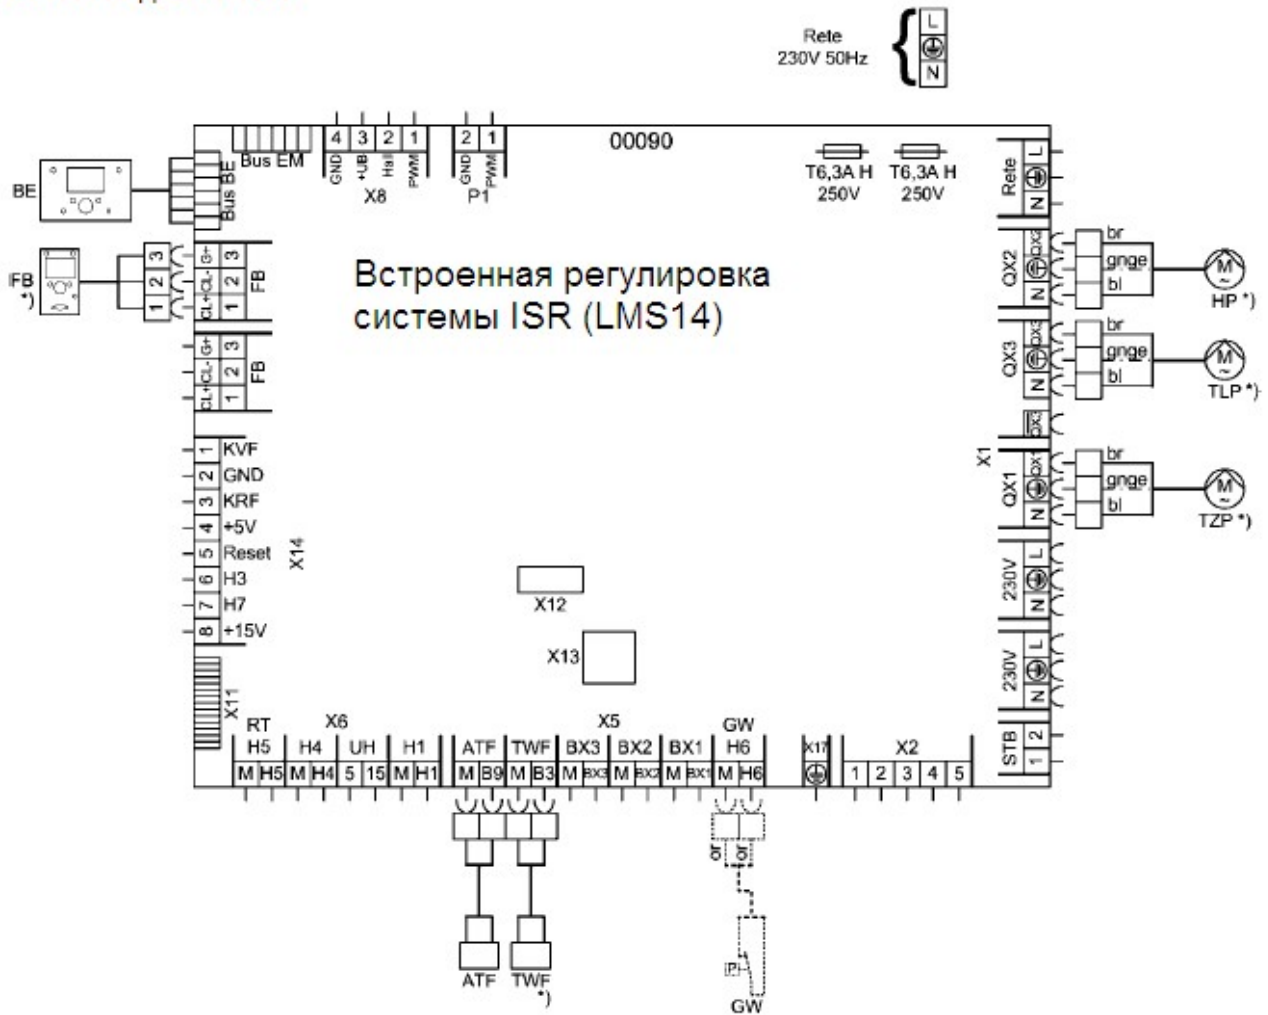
Rete
230V 50Hz

L
N

00090

Bus EM
Bus BE
Bus BE

BE

4 3 2 1
GND +UB Hall PWM
X8

2 1
GND PWM
P1

T6,3A H
250V

T6,3A H
250V

Rete
L
N

IFB
*)

3 2 1
G+ CL- CL+
FB

3 2 1
G+ CL- CL+
FB

Встроенная регулировка системы ISR (LMS14)

QX2
L
N
br
gnge
bl
M
HP *)

QX3
br
gnge
bl
M
TLP *)

X1

QX1
br
gnge
bl
M
TZP *)

1 KVF
2 GND
3 KRF
4 +5V
5 Reset
6 H3
7 H7
8 +15V

X14

X12

X13

230V
L
N

230V
L
N

X11

STB
1 2

RT
H5
M H5

X6
H4
M H4

UH
5 15

H1
M H1

ATF
M B9

TWF
M B3

X5
BX3
M BX3

BX2
M BX2

BX1
M BX1

GW
H6
M H6

X17

X2
1 2 3 4 5

or or

ATF

TWF
*)

P

GW